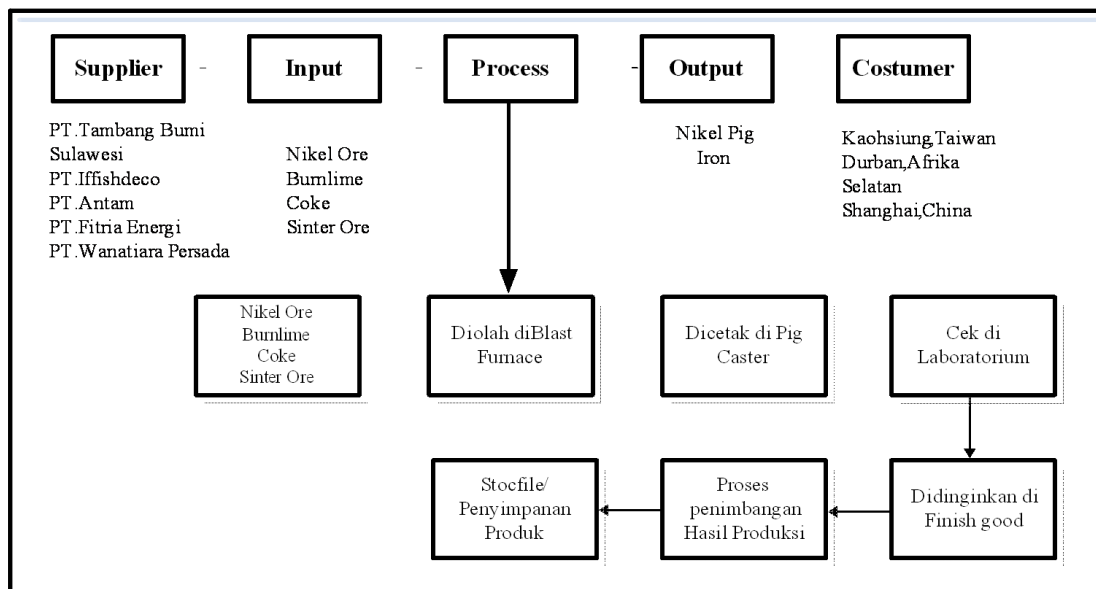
Supplier - Input - Process - Output Costumer

PT.Tambang Bumi Sulawesi
PT.Iffishdeco
PT.Antam
PT.Fitria Energi
PT.Wanatiara Persada

Nikel Ore
Burnlime
Coke
Sinter Ore

Nikel Pig Iron

Kaohsiung,Taiwan
Durban,Afrika Selatan
Shanghai,China

Nikel Ore
Burnlime
Coke
Sinter Ore

Diolah diBlast Furnace

Dicetak di Pig Caster

Cek di Laboratorium

Stocfile/ Penyimpanan Produk

Proses penimbangan Hasil Produksi

Didinginkan di Finish good